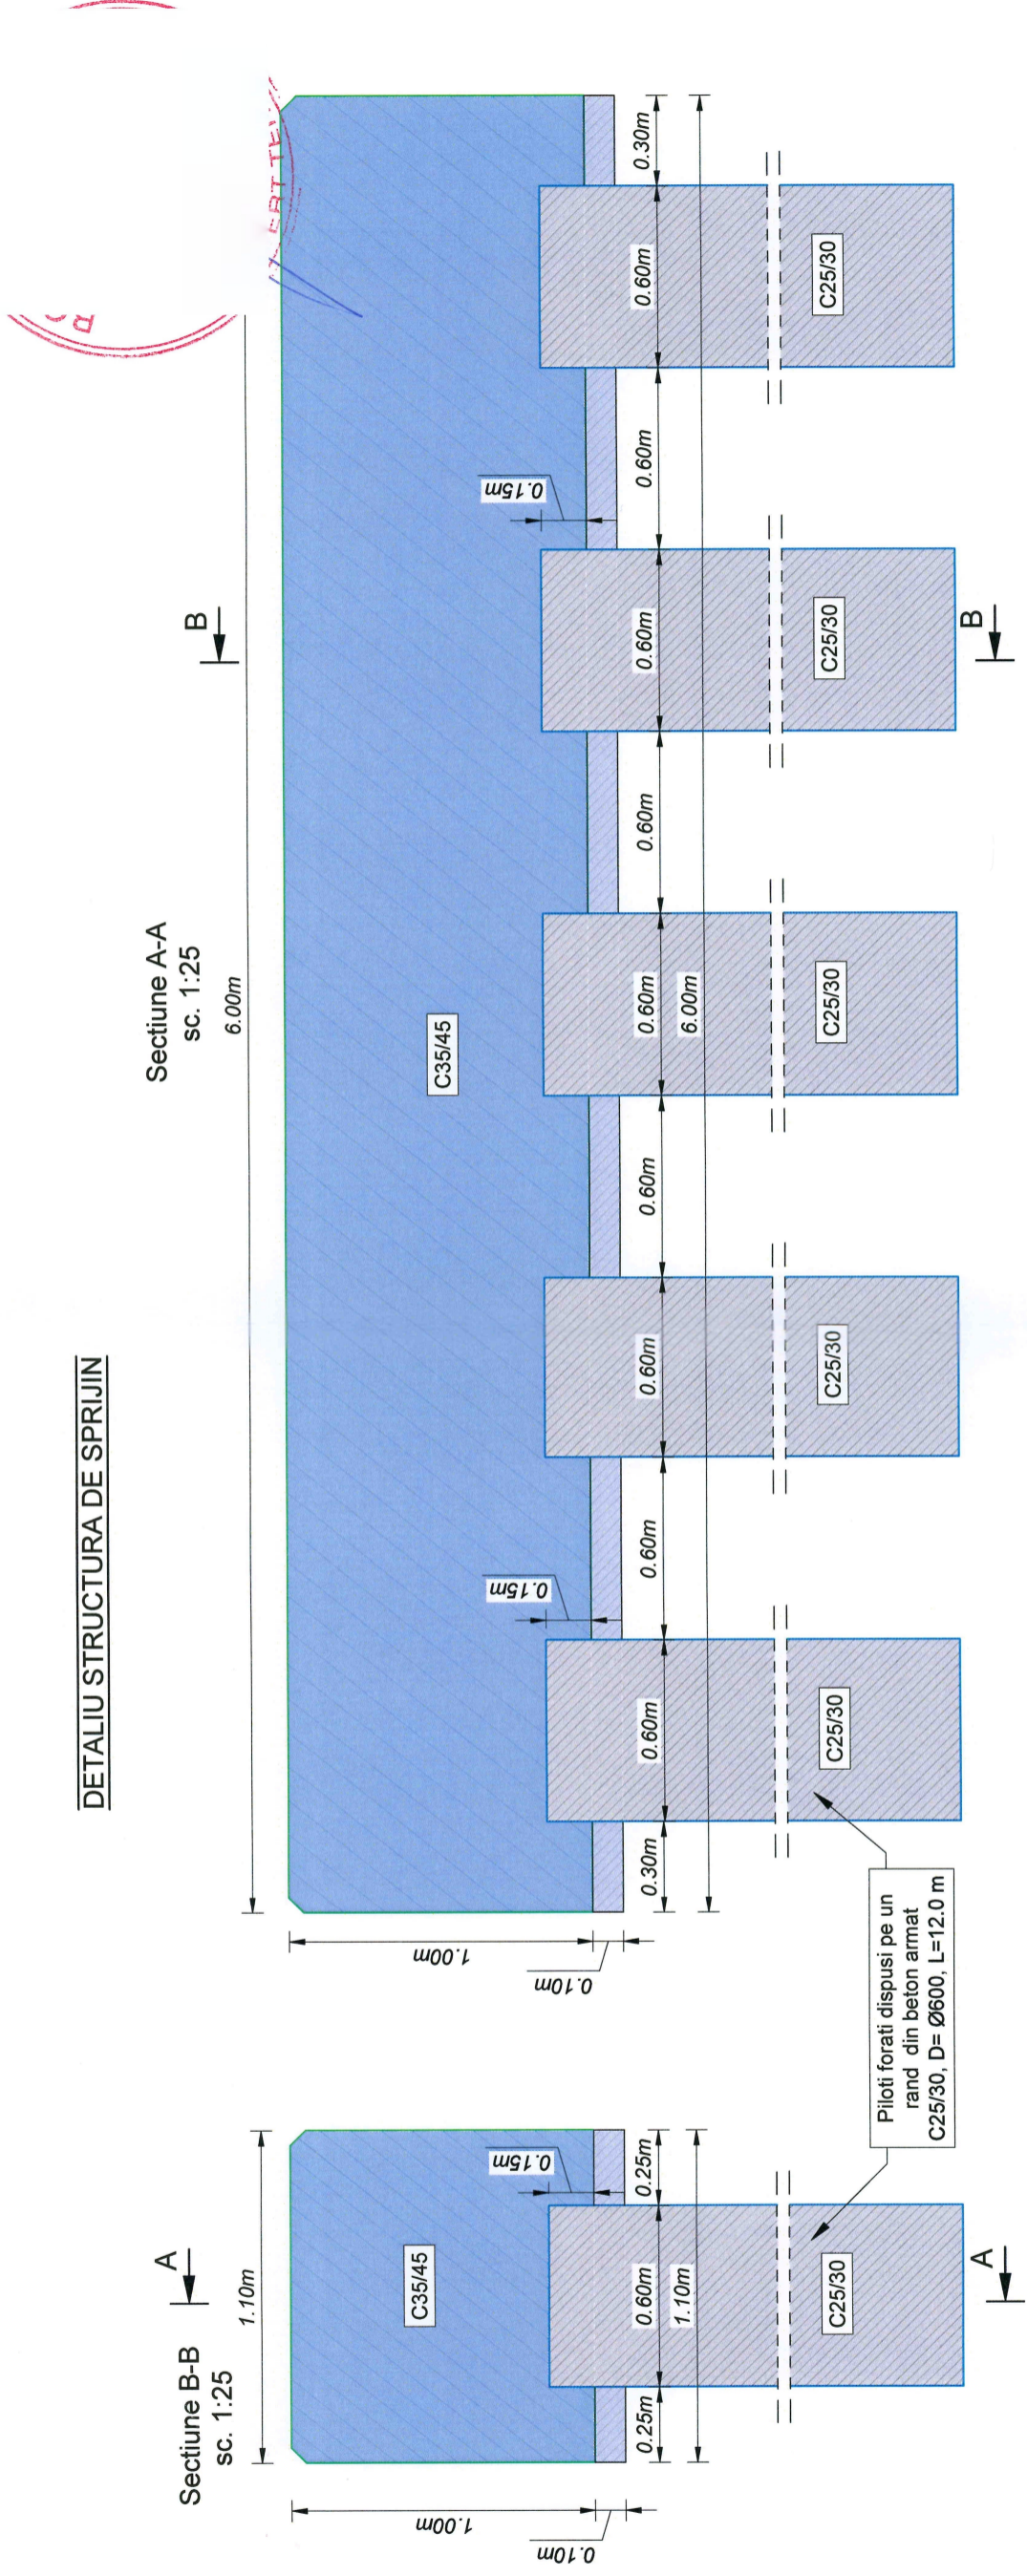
DETALIU STRUCTURA DE SPRIJIN

Sectiune A-A
sc. 1:25

6.00m

C35/45

B

B

0.30m 0.60m 0.60m 0.60m 0.60m 0.60m 0.60m 0.60m 0.60m 0.60m 0.60m 0.30m

6.00m

0.15m

0.15m

C25/30 C25/30 C25/30 C25/30 C25/30

1.00m

0.10m

Piloti forati dispusi pe un rand din beton armat C25/30, D= Ø600, L=12.0 m

Sectiune B-B
sc. 1:25

A

A

1.10m

C35/45

0.15m

0.25m 0.60m 0.25m

1.10m

C25/30

1.00m

0.10m